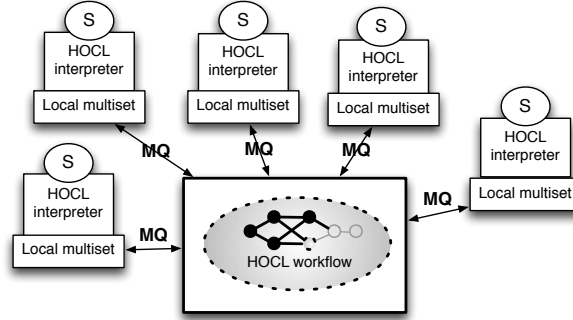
S
HOCL interpreter
Local multiset

S
HOCL interpreter
Local multiset

S
HOCL interpreter
Local multiset

S
HOCL interpreter
Local multiset

S
HOCL interpreter
Local multiset

MQ
MQ
MQ
MQ
MQ

HOCL workflow